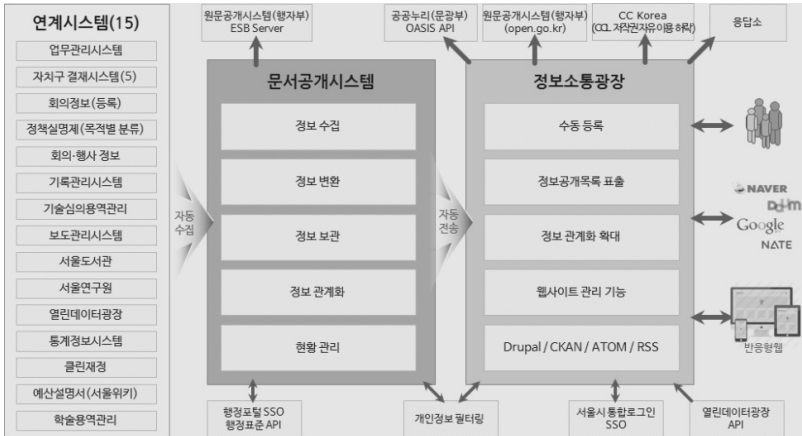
연계시스템(15)

업무관리시스템

자치구 결재시스템(5)

회의정보(등록)

정책실명제(목적별 분류)

회의·행사 정보

기록관리시스템

기술심의용역관리

보도관리시스템

서울도서관

서울연구원

열린데이터광장

통계정보시스템

클린재정

예산설명서(서울위키)

학술용역관리

원문공개시스템(행자부)
ESB Server

공공누리(문광부)
OASIS API

원문공개시스템(행자부)
(open.go.kr)

CC Korea
(CCL 저작권자유이용 허락)

응답소

자동 수집

문서공개시스템

정보 수집

정보 변환

정보 보관

정보 관계화

현황 관리

자동 전송

정보소통광장

수동 등록

정보공개목록 표출

정보 관계화 확대

웹사이트 관리 기능

Drupal / CKAN / ATOM / RSS

NAVER
Daum
Google
NATE

반응형웹

행정포털 SSO
행정표준 API

개인정보 필터링

서울시 통합로그인
SSO

열린데이터광장
API